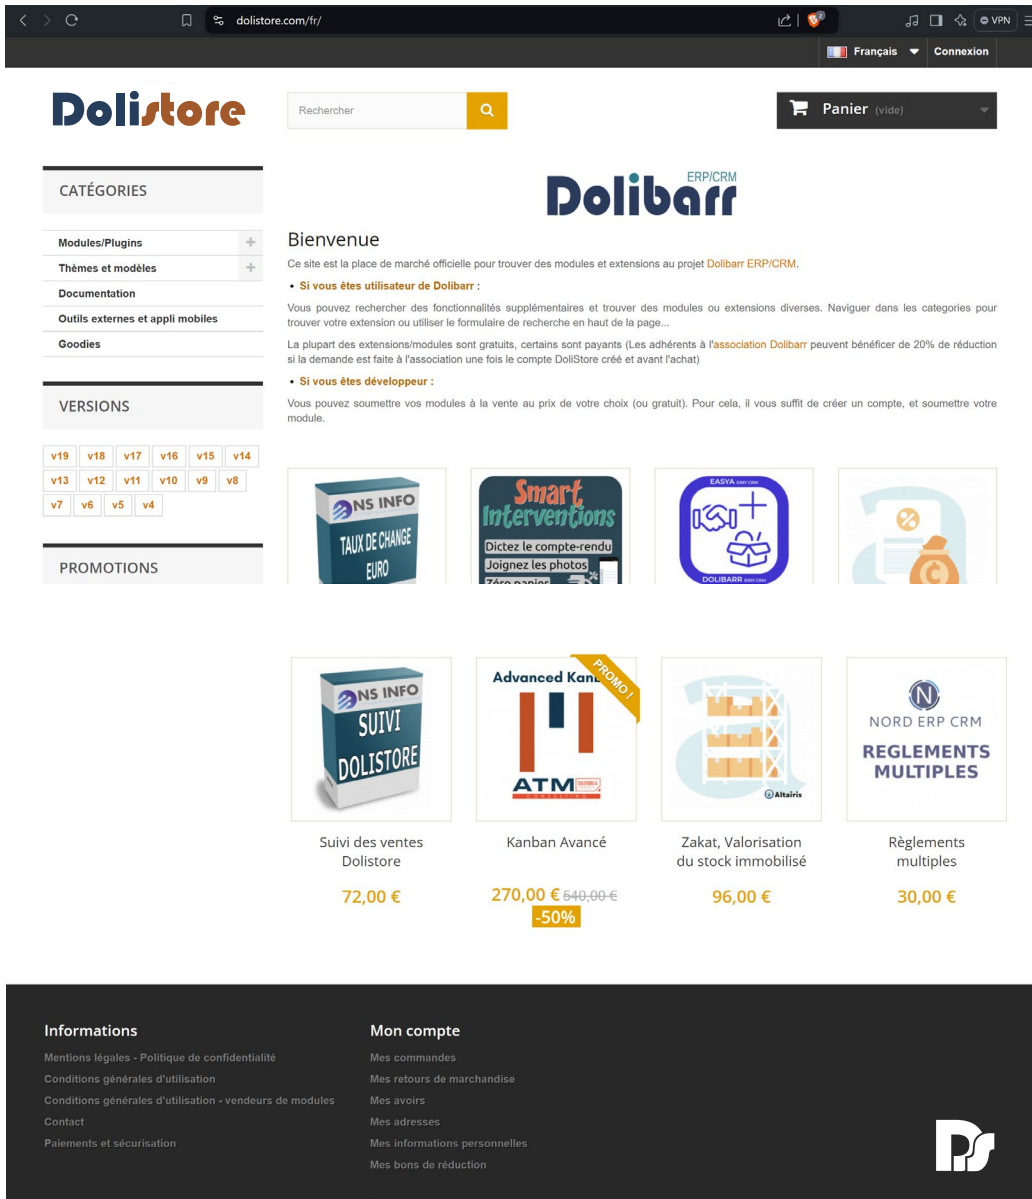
dolistore.com/fr/

VPN

Français Connexion

Dolistore

Rechercher

Panier (vide)

CATÉGORIES

Modules/Plugins
Thèmes et modèles
Documentation
Outils externes et appli mobiles
Goodies

VERSIONS

v19 v18 v17 v16 v15 v14 v13 v12 v11 v10 v9 v8 v7 v6 v5 v4

PROMOTIONS

Dolibarr ERP/CRM

Bienvenue

Ce site est la place de marché officielle pour trouver des modules et extensions au projet Dolibarr ERP/CRM.

• Si vous êtes utilisateur de Dolibarr :

Vous pouvez rechercher des fonctionnalités supplémentaires et trouver des modules ou extensions diverses. Naviguer dans les categories pour trouver votre extension ou utiliser le formulaire de recherche en haut de la page...

La plupart des extensions/modules sont gratuits, certains sont payants (Les adhérents à l'association Dolibarr peuvent bénéficer de 20% de réduction si la demande est faite à l'association une fois le compte DoliStore créé et avant l'achat)

• Si vous êtes développeur :

Vous pouvez soumettre vos modules à la vente au prix de votre choix (ou gratuit). Pour cela, il vous suffit de créer un compte, et soumettre votre module.

NS INFO TAUX DE CHANGE EURO

Smart Interventions Dictez le compte-rendu Joignez les photos Zéro papier

EASYA ERP CRM DOLIBARR

NS INFO SUIVI DOLISTORE

Suivi des ventes Dolistore

72,00 €

Advanced Kan PROMO ! ATM

Kanban Avancé

270,00 € 540,00 €
-50%

Altairis

Zakat, Valorisation du stock immobilisé

96,00 €

NORD ERP CRM REGLEMENTS MULTIPLES

Règlements multiples

30,00 €

Informations

Mentions légales - Politique de confidentialité
Conditions générales d'utilisation
Conditions générales d'utilisation - vendeurs de modules
Contact
Paiements et sécurisation

Mon compte

Mes commandes
Mes retours de marchandise
Mes avoirs
Mes adresses
Mes informations personnelles
Mes bons de réduction